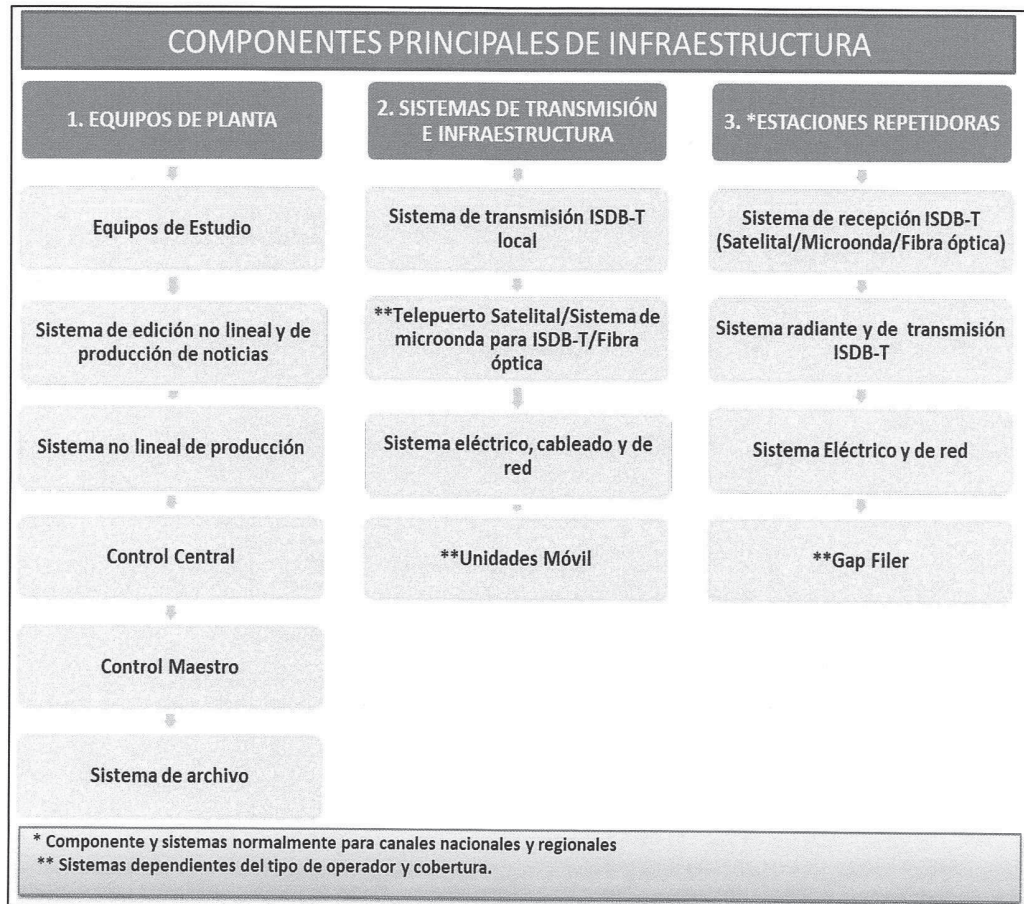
COMPONENTES PRINCIPALES DE INFRAESTRUCTURA

1. EQUIPOS DE PLANTA

Equipos de Estudio

Sistema de edición no lineal y de producción de noticias

Sistema no lineal de producción

Control Central

Control Maestro

Sistema de archivo

2. SISTEMAS DE TRANSMISIÓN E INFRAESTRUCTURA

Sistema de transmisión ISDB-T local

**Telepuerto Satelital/Sistema de microonda para ISDB-T/Fibra óptica

Sistema eléctrico, cableado y de red

**Unidades Móvil

3. *ESTACIONES REPETIDORAS

Sistema de recepción ISDB-T (Satelital/Microonda/Fibra óptica)

Sistema radiante y de transmisión ISDB-T

Sistema Eléctrico y de red

**Gap Filer

* Componente y sistemas normalmente para canales nacionales y regionales
** Sistemas dependientes del tipo de operador y cobertura.